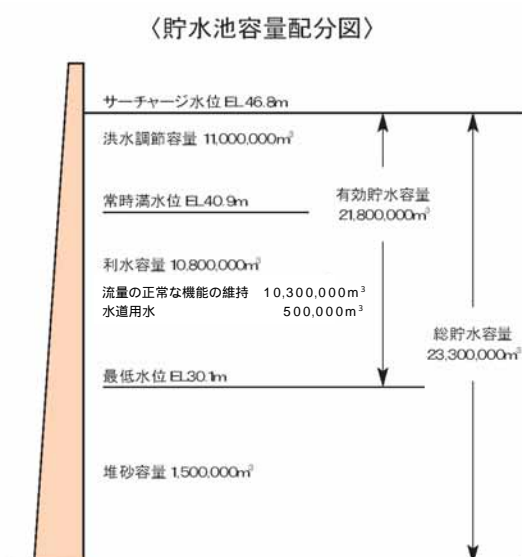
〈貯水池容量配分図〉

サーチャージ水位 EL.46.8m

洪水調節容量 11,000,000m³

常時満水位 EL.40.9m

有効貯水容量 21,800,000m³

利水容量 10,800,000m³

流量の正常な機能の維持 10,300,000m³
水道用水 500,000m³

総貯水容量 23,300,000m³

最低水位 EL.30.1m

堆砂容量 1,500,000m³